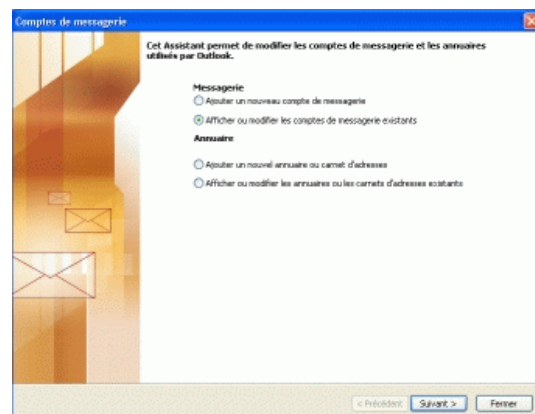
Comptes de messagerie

Cet Assistant permet de modifier les comptes de messagerie et les annuaires utilisés par Outlook.

Messagerie

Ajouter un nouveau compte de messagerie

Afficher ou modifier les comptes de messagerie existants

Annuaire

Ajouter un nouvel annuaire ou carnet d'adresses

Afficher ou modifier les annuaires ou les carnets d'adresses existants

< Précédent | Suivant > | Fermer